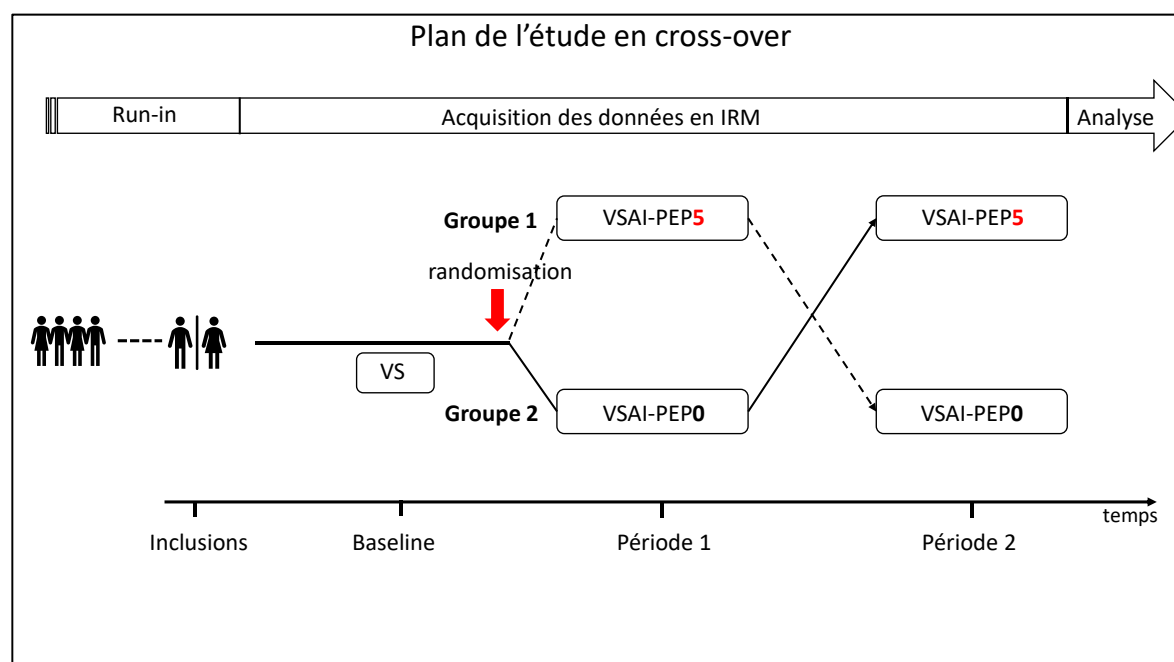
Plan de l'étude en cross-over

Run-in

Acquisition des données en IRM

Analyse

Groupe 1

VSAI-PEP5

VSAI-PEP5

randomisation

VS

Groupe 2

VSAI-PEP0

VSAI-PEP0

temps

Inclusions

Baseline

Période 1

Période 2